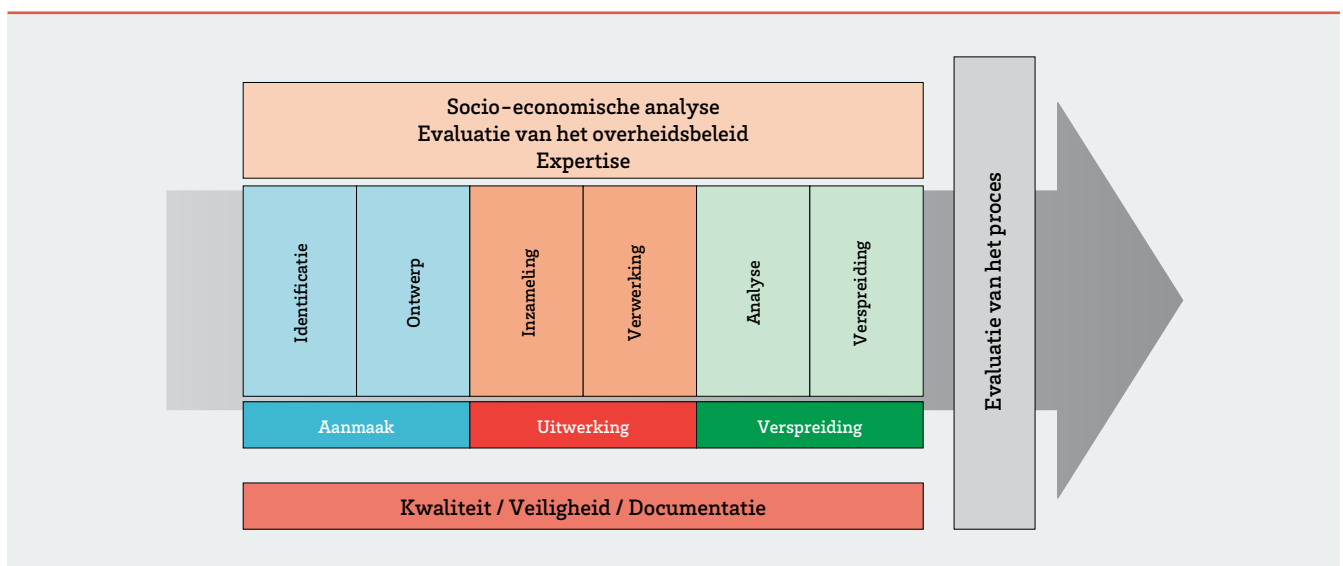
Socio-economische analyse
Evaluatie van het overheidsbeleid
Expertise

Identificatie

Ontwerp

Inzameling

Verwerking

Analyse

Verspreiding

Aanmaak

Uitwerking

Verspreiding

Kwaliteit / Veiligheid / Documentatie

Evaluatie van het proces